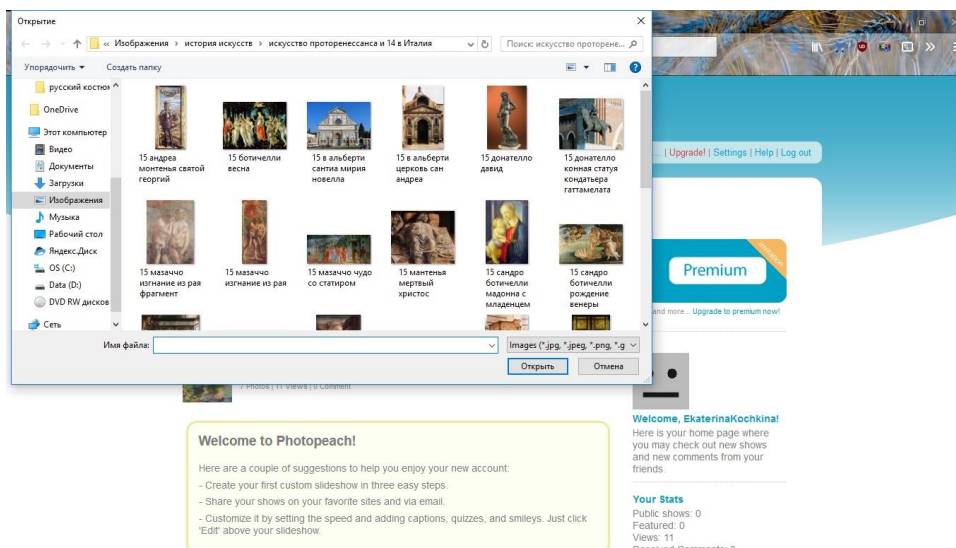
Открытие

« Изображения › история искусств › искусство проторенессанса и 14 в Италия

Поиск: искусство проторене...

Упорядочить ▾ Создать папку

русский костюм
OneDrive
Этот компьютер
Видео
Документы
Загрузки
Изображения
Музыка
Рабочий стол
Яндекс.Диск
OS (C:)
Data (D:)
DVD RW дисков
Сеть

15 андреа монтенья святой георгий
15 ботичелли весна
15 в альберти сантиа мирия новелла
15 в альберти церковь сан андреа
15 донателло давид
15 донателло конная статуя кондатьера гаттамелата
15 мазаччо изгнание из рая фрагмент
15 мазаччо изгнание из рая
15 мазаччо чудо со статиром
15 мантенья мертвый христос
15 сандро ботичелли мадонна с младенцем
15 сандро ботичелли рождение венеры

Имя файла:
Images (*.jpg, *.jpeg, *.png, *.g
Открыть
Отмена

| Upgrade! | Settings | Help | Log out

Premium

and more... Upgrade to premium now!

7 Photos | 11 Views | 0 Comment

Welcome to Photopeach!

Here are a couple of suggestions to help you enjoy your new account:
- Create your first custom slideshow in three easy steps.
- Share your shows on your favorite sites and via email.
- Customize it by setting the speed and adding captions, quizzes, and smileys. Just click "Edit" above your slideshow.

Welcome, EkaterinaKochkina!
Here is your home page where you may check out new shows and new comments from your friends.

Your Stats
Public shows: 0
Featured: 0
Views: 11
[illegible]